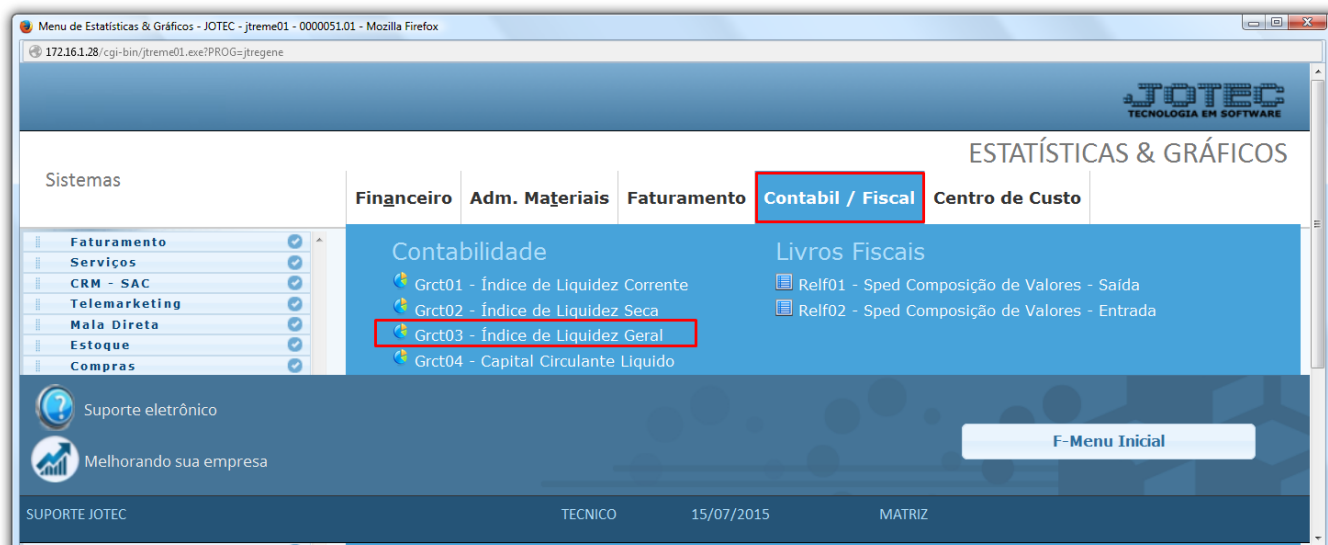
Menu de Estatísticas & Gráficos - JOTEC - jtreme01 - 0000051.01 - Mozilla Firefox

172.16.1.28/cgi-bin/jtreme01.exe?PROG=jtregene

JOTEC
TECNOLOGIA EM SOFTWARE

ESTATÍSTICAS & GRÁFICOS

Sistemas

Financeiro | Adm. Materiais | Faturamento | Contabil / Fiscal | Centro de Custo

Faturamento
Serviços
CRM - SAC
Telemarketing
Mala Direta
Estoque
Compras

Contabilidade
Grct01 - Índice de Liquidez Corrente
Grct02 - Índice de Liquidez Seca
Grct03 - Índice de Liquidez Geral
Grct04 - Capital Circulante Liquido

Livros Fiscais
Relf01 - Sped Composição de Valores - Saída
Relf02 - Sped Composição de Valores - Entrada

Suporte eletrônico

Melhorando sua empresa

F-Menu Inicial

SUPORTE JOTEC | TECNICO | 15/07/2015 | MATRIZ